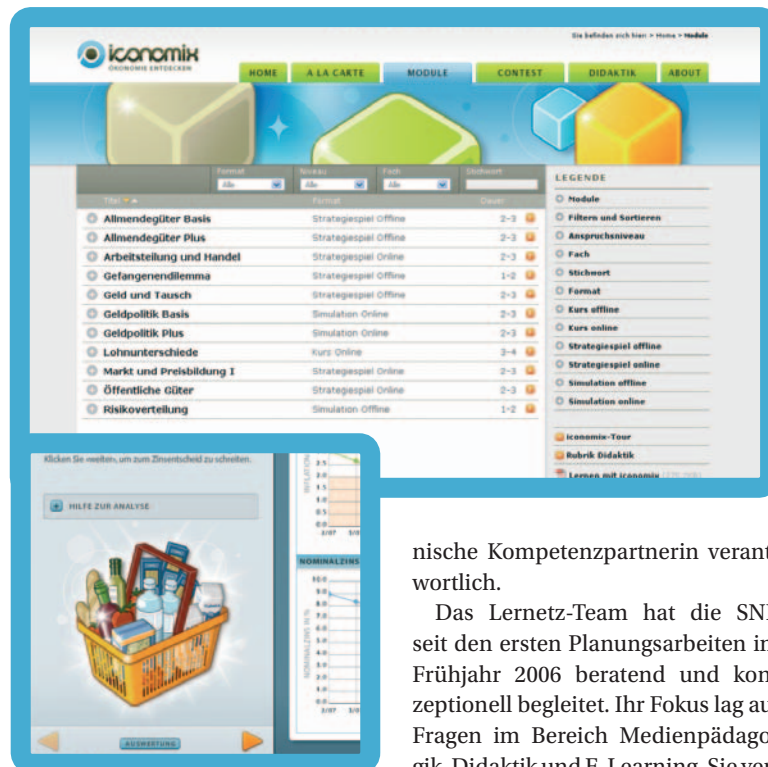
iconomix
ÖKONOMIE ENTDECKEN

Sie befinden sich hier: > Home > Module

HOME | A LA CARTE | MODULE | CONTEST | DIDAKTIK | ABOUT

Format | Niveau | Fach | Stichwort
Alle | Alle | Alle |

| Titel | Format | Dauer |
|---|---|---|
| Allmendegüter Basis | Strategiespiel Offline | 2-3 |
| Allmendegüter Plus | Strategiespiel Offline | 2-3 |
| Arbeitsteilung und Handel | Strategiespiel Online | 2-3 |
| Gefangenendilemma | Strategiespiel Offline | 1-2 |
| Geld und Tausch | Strategiespiel Offline | 2-3 |
| Geldpolitik Basis | Simulation Online | 2-3 |
| Geldpolitik Plus | Simulation Online | 2-3 |
| Lohnunterschiede | Kurs Online | 3-4 |
| Markt und Preisbildung I | Strategiespiel Online | 2-3 |
| Öffentliche Güter | Strategiespiel Online | 2-3 |
| Risikoverteilung | Simulation Offline | 1-2 |

LEGENDE
Module
Filtern und Sortieren
Anspruchsniveau
Fach
Stichwort
Format
Kurs offline
Kurs online
Strategiespiel offline
Strategiespiel online
Simulation offline
Simulation online

iconomix-Tour
Rubrik Didaktik
Lernen mit iconomix

Klicken Sie »weiter«, um zum Zinsentscheid zu schreiten.

HILFE ZUR ANALYSE

INFLATION
2.5
2.0
1.5
1.0
0.5
0.0
2/07 5/0

NOMINALZINS
10.0
9.0
8.0
7.0
6.0
5.0
4.0
3.0
2.0
1.0
0.0
2/07 5/0

AUSWERTUNG

nische Kompetenzpartnerin verant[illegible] wortlich.

Das Lernetz-Team hat die SN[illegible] seit den ersten Planungsarbeiten in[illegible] Frühjahr 2006 beratend und kon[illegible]zeptionell begleitet. Ihr Fokus lag au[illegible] Fragen im Bereich Medienpädago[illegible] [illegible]